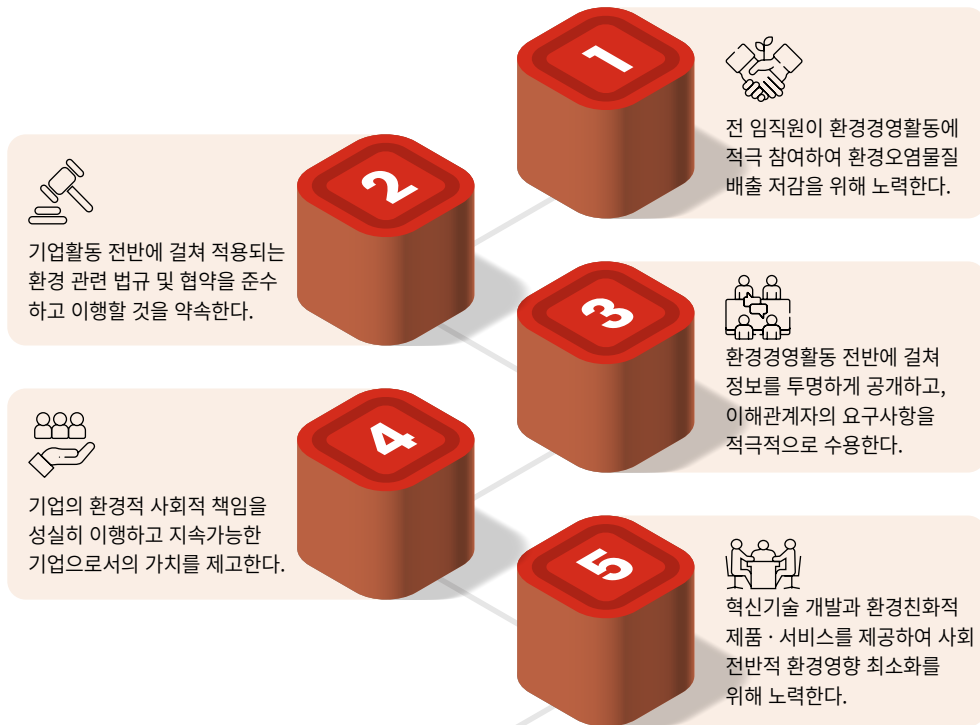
1

전 임직원이 환경경영활동에 적극 참여하여 환경오염물질 배출 저감을 위해 노력한다.

2

기업활동 전반에 걸쳐 적용되는 환경 관련 법규 및 협약을 준수하고 이행할 것을 약속한다.

3

환경경영활동 전반에 걸쳐 정보를 투명하게 공개하고, 이해관계자의 요구사항을 적극적으로 수용한다.

4

기업의 환경적 사회적 책임을 성실히 이행하고 지속가능한 기업으로서의 가치를 제고한다.

5

혁신기술 개발과 환경친화적 제품 · 서비스를 제공하여 사회 전반적 환경영향 최소화를 위해 노력한다.